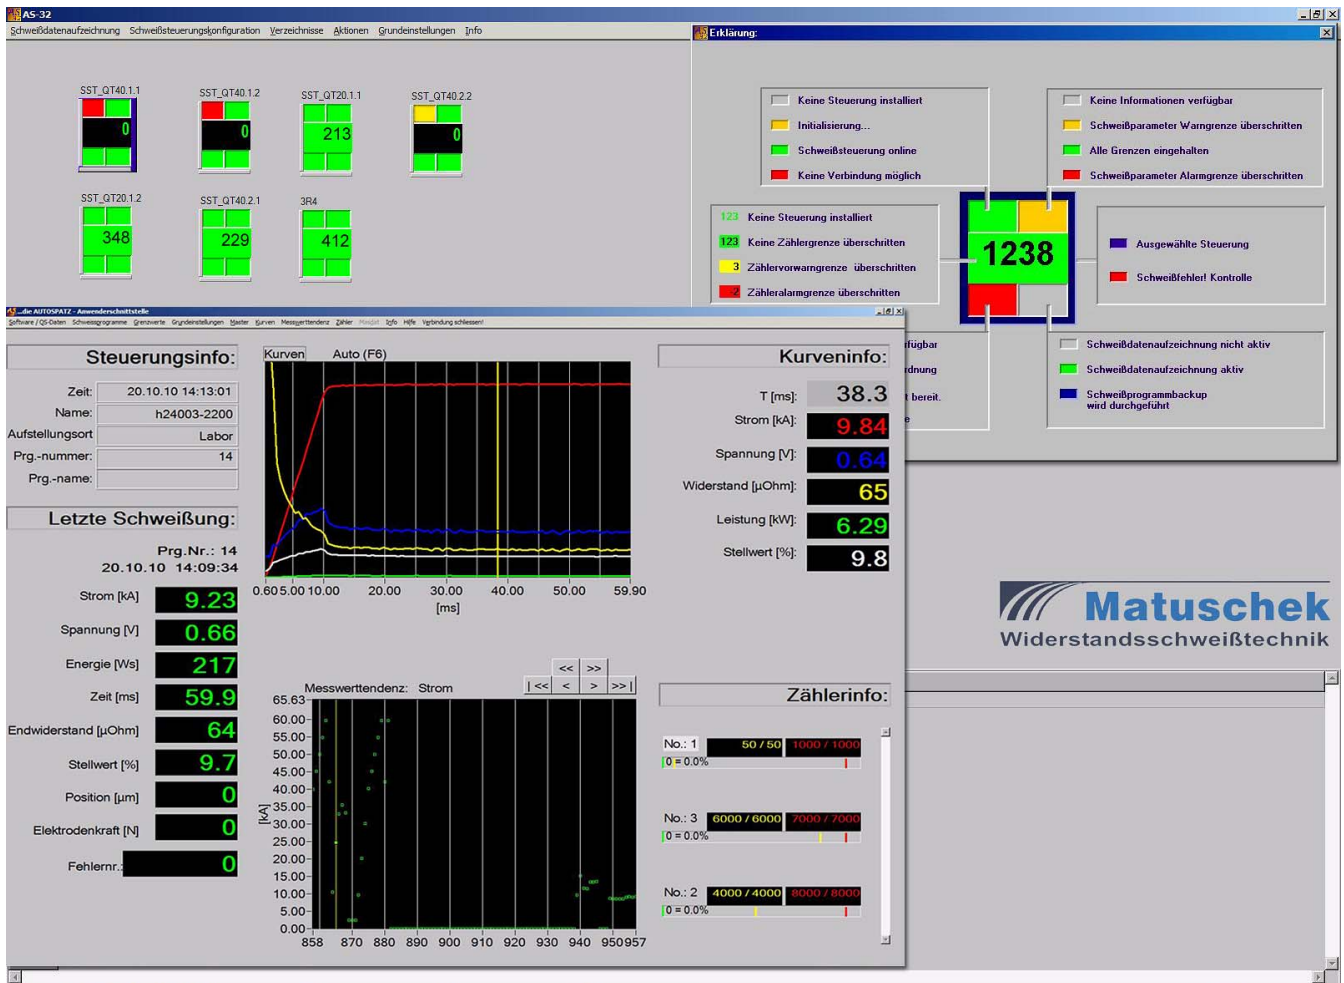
AS-32
Schweißdatenaufzeichnung Schweißsteuerungskonfiguration Verzeichnisse Aktionen Grundeinstellungen Info

SST_QT40.1.1
0
SST_QT40.1.2
0
SST_QT20.1.1
213
SST_QT40.2.2
0
SST_QT20.1.2
348
SST_QT40.2.1
229
3R4
412

Erklärung:
Keine Steuerung installiert
Initialisierung...
Schweißsteuerung online
Keine Verbindung möglich
Keine Informationen verfügbar
Schweißparameter Warngrenze überschritten
Alle Grenzen eingehalten
Schweißparameter Alarmgrenze überschritten
123 Keine Steuerung installiert
123 Keine Zählergrenze überschritten
3 Zählervorwarngrenze überschritten
2 Zähleralarmgrenze überschritten
1238
Ausgewählte Steuerung
Schweißfehler! Kontrolle
fügbar
dnung
t bereit.
e
Schweißdatenaufzeichnung nicht aktiv
Schweißdatenaufzeichnung aktiv
Schweißprogrammbackup wird durchgeführt

...die AUTOSPATZ - Anwenderschnittstelle
Software / QS-Daten Schweissprogramme Grenzwerte Grundeinstellungen Master Kurven Messwerttendenz Zähler Meldet Info Hilfe Verbindung schliessen!

Steuerungsinfo:
Zeit: 20.10.10 14:13:01
Name: h24003-2200
Aufstellungsort Labor
Prg.-nummer: 14
Prg.-name:

Letzte Schweißung:
Prg.Nr.: 14
20.10.10 14:09:34
Strom [kA] 9.23
Spannung [V] 0.66
Energie [Ws] 217
Zeit [ms] 59.9
Endwiderstand [µOhm] 64
Stellwert [%] 9.7
Position [µm] 0
Elektrodenkraft [N] 0
Fehlernr.: 0

Kurven Auto (F6)
0.60 5.00 10.00 20.00 30.00 40.00 50.00 59.90
[ms]

Kurveninfo:
T [ms]: 38.3
Strom [kA]: 9.84
Spannung [V]: 0.64
Widerstand [µOhm]: 65
Leistung [kW]: 6.29
Stellwert [%]: 9.8

<< >>
Messwerttendenz: Strom |<< < > >>|
65.63
60.00
55.00
50.00
45.00
40.00
35.00
30.00
25.00
20.00
15.00
10.00
5.00
0.00
[kA]
858 870 880 890 900 910 920 930 940 950 957

Zählerinfo:
No.: 1 50 / 50 1000 / 1000
0 = 0.0%
No.: 3 6000 / 6000 7000 / 7000
0 = 0.0%
No.: 2 4000 / 4000 8000 / 8000
0 = 0.0%

Matuschek
Widerstandsschweißtechnik